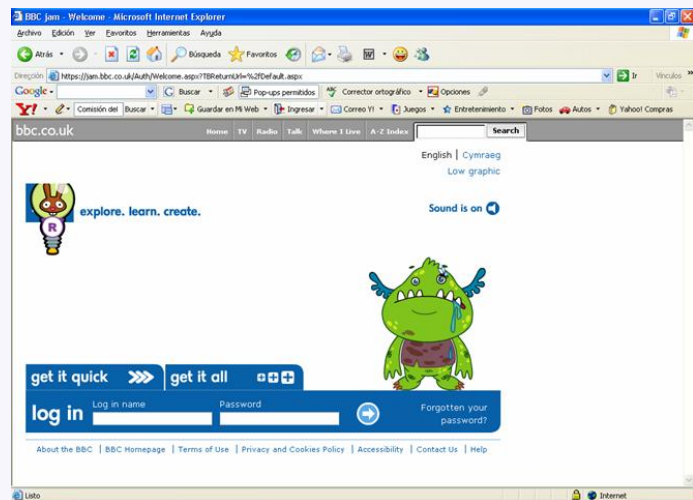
BBC jam - Welcome - Microsoft Internet Explorer

Archivo Edición Ver Favoritos Herramientas Ayuda

Atrás Búsqueda Favoritos

Dirección https://jam.bbc.co.uk/Auth/Welcome.aspx?TBReturnUrl=%2fDefault.aspx Ir Vínculos

Google Buscar Pop-ups permitidos Corrector ortográfico Opciones

Y! Comisión del Buscar Guardar en Mi Web Ingresar Correo Y! Juegos Entretenimiento Fotos Autos Yahoo! Compras

bbc.co.uk Home TV Radio Talk Where I Live A-Z Index Search

English | Cymraeg
Low graphic

explore. learn. create.

Sound is on

get it quick get it all

log in Log in name Password Forgotten your password?

About the BBC | BBC Homepage | Terms of Use | Privacy and Cookies Policy | Accessibility | Contact Us | Help

Listo Internet